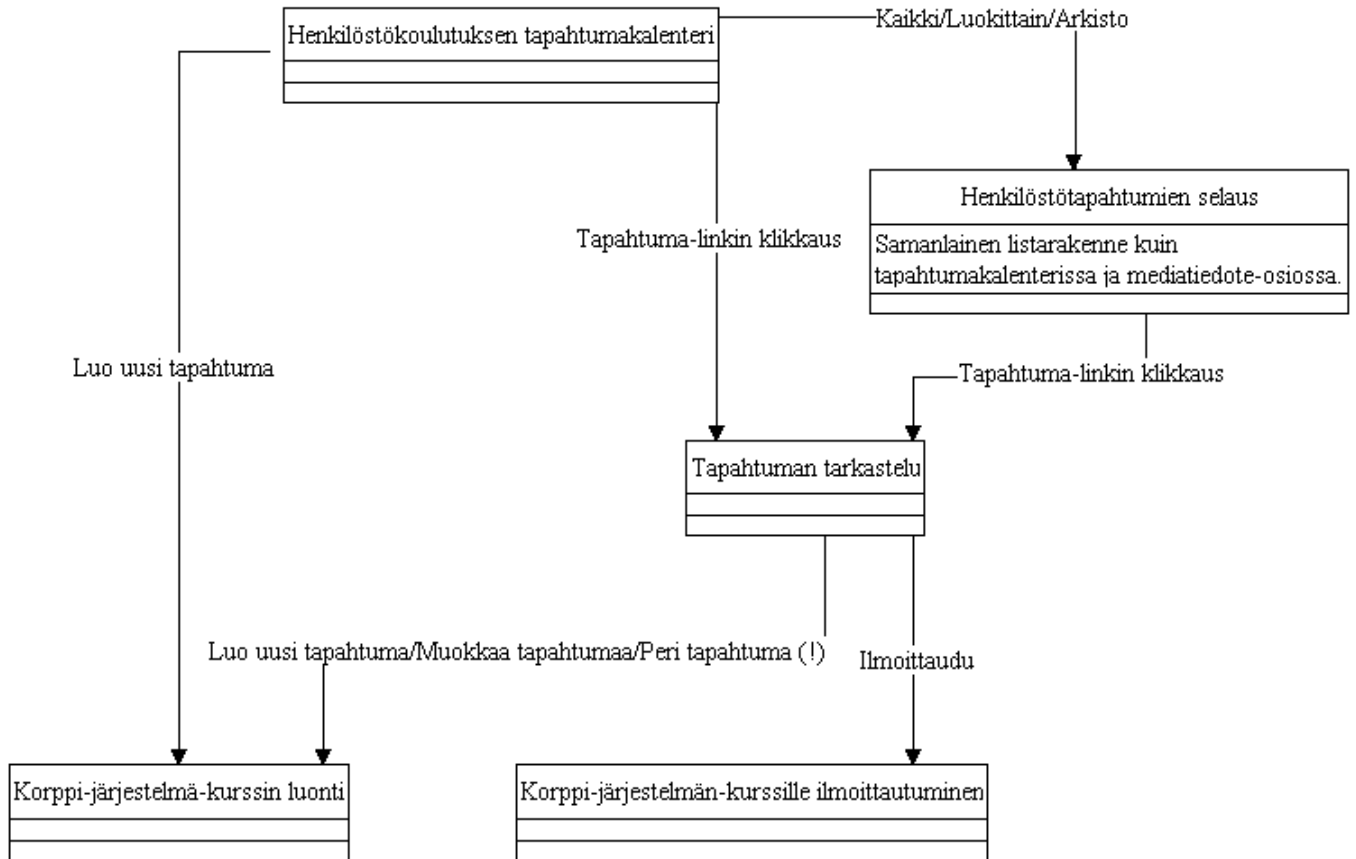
Henkilöstökoulutuksen tapahtumakalenteri

Kaikki/Luokittain/Arkisto

Henkilöstötapahtumien selaus

Samanlainen listarakenne kuin tapahtumakalenterissa ja mediatiedote-osiossa.

Tapahtuma-linkin klikkaus

Luo uusi tapahtuma

Tapahtuma-linkin klikkaus

Tapahtuman tarkastelu

Luo uusi tapahtuma/Muokkaa tapahtumaa/Peri tapahtuma (!)

Ilmoittaudu

Korppi-järjestelmä-kurssin luonti

Korppi-järjestelmän-kurssille ilmoittautuminen